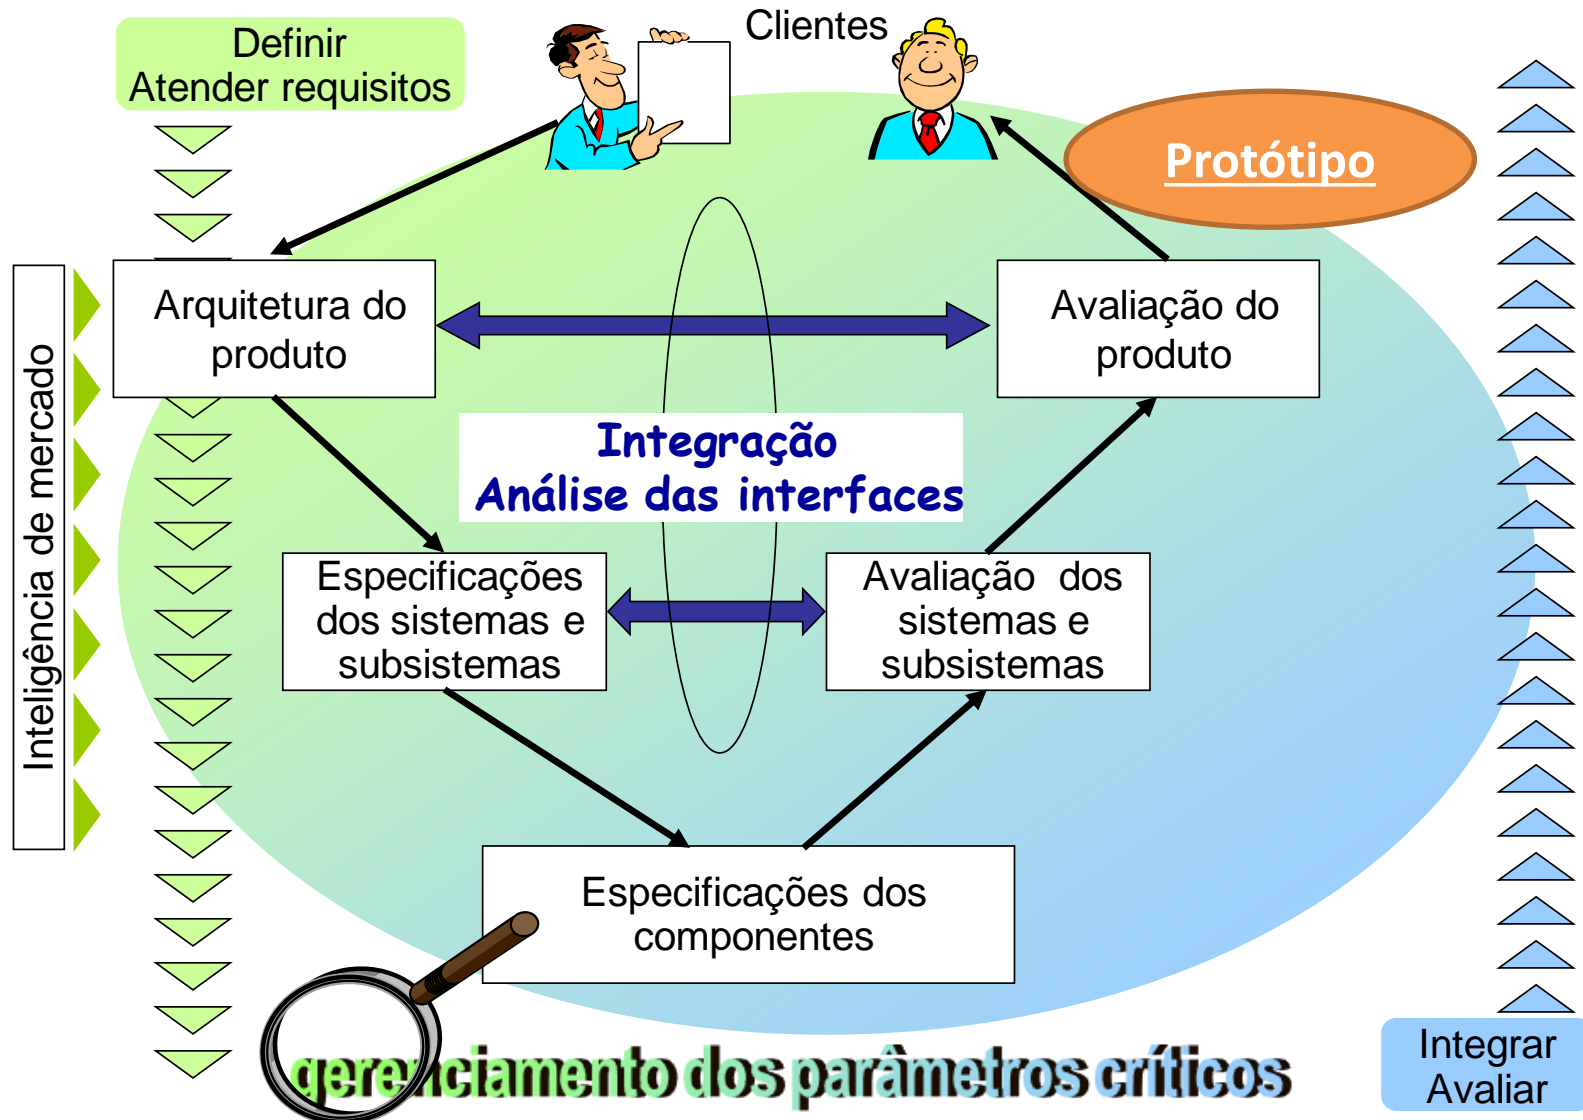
Definir
Atender requisitos

Clientes

Protótipo

Inteligência de mercado

Arquitetura do produto

Avaliação do produto

Integração
Análise das interfaces

Especificações dos sistemas e subsistemas

Avaliação dos sistemas e subsistemas

Especificações dos componentes

gerenciamento dos parâmetros críticos

Integrar
Avaliar